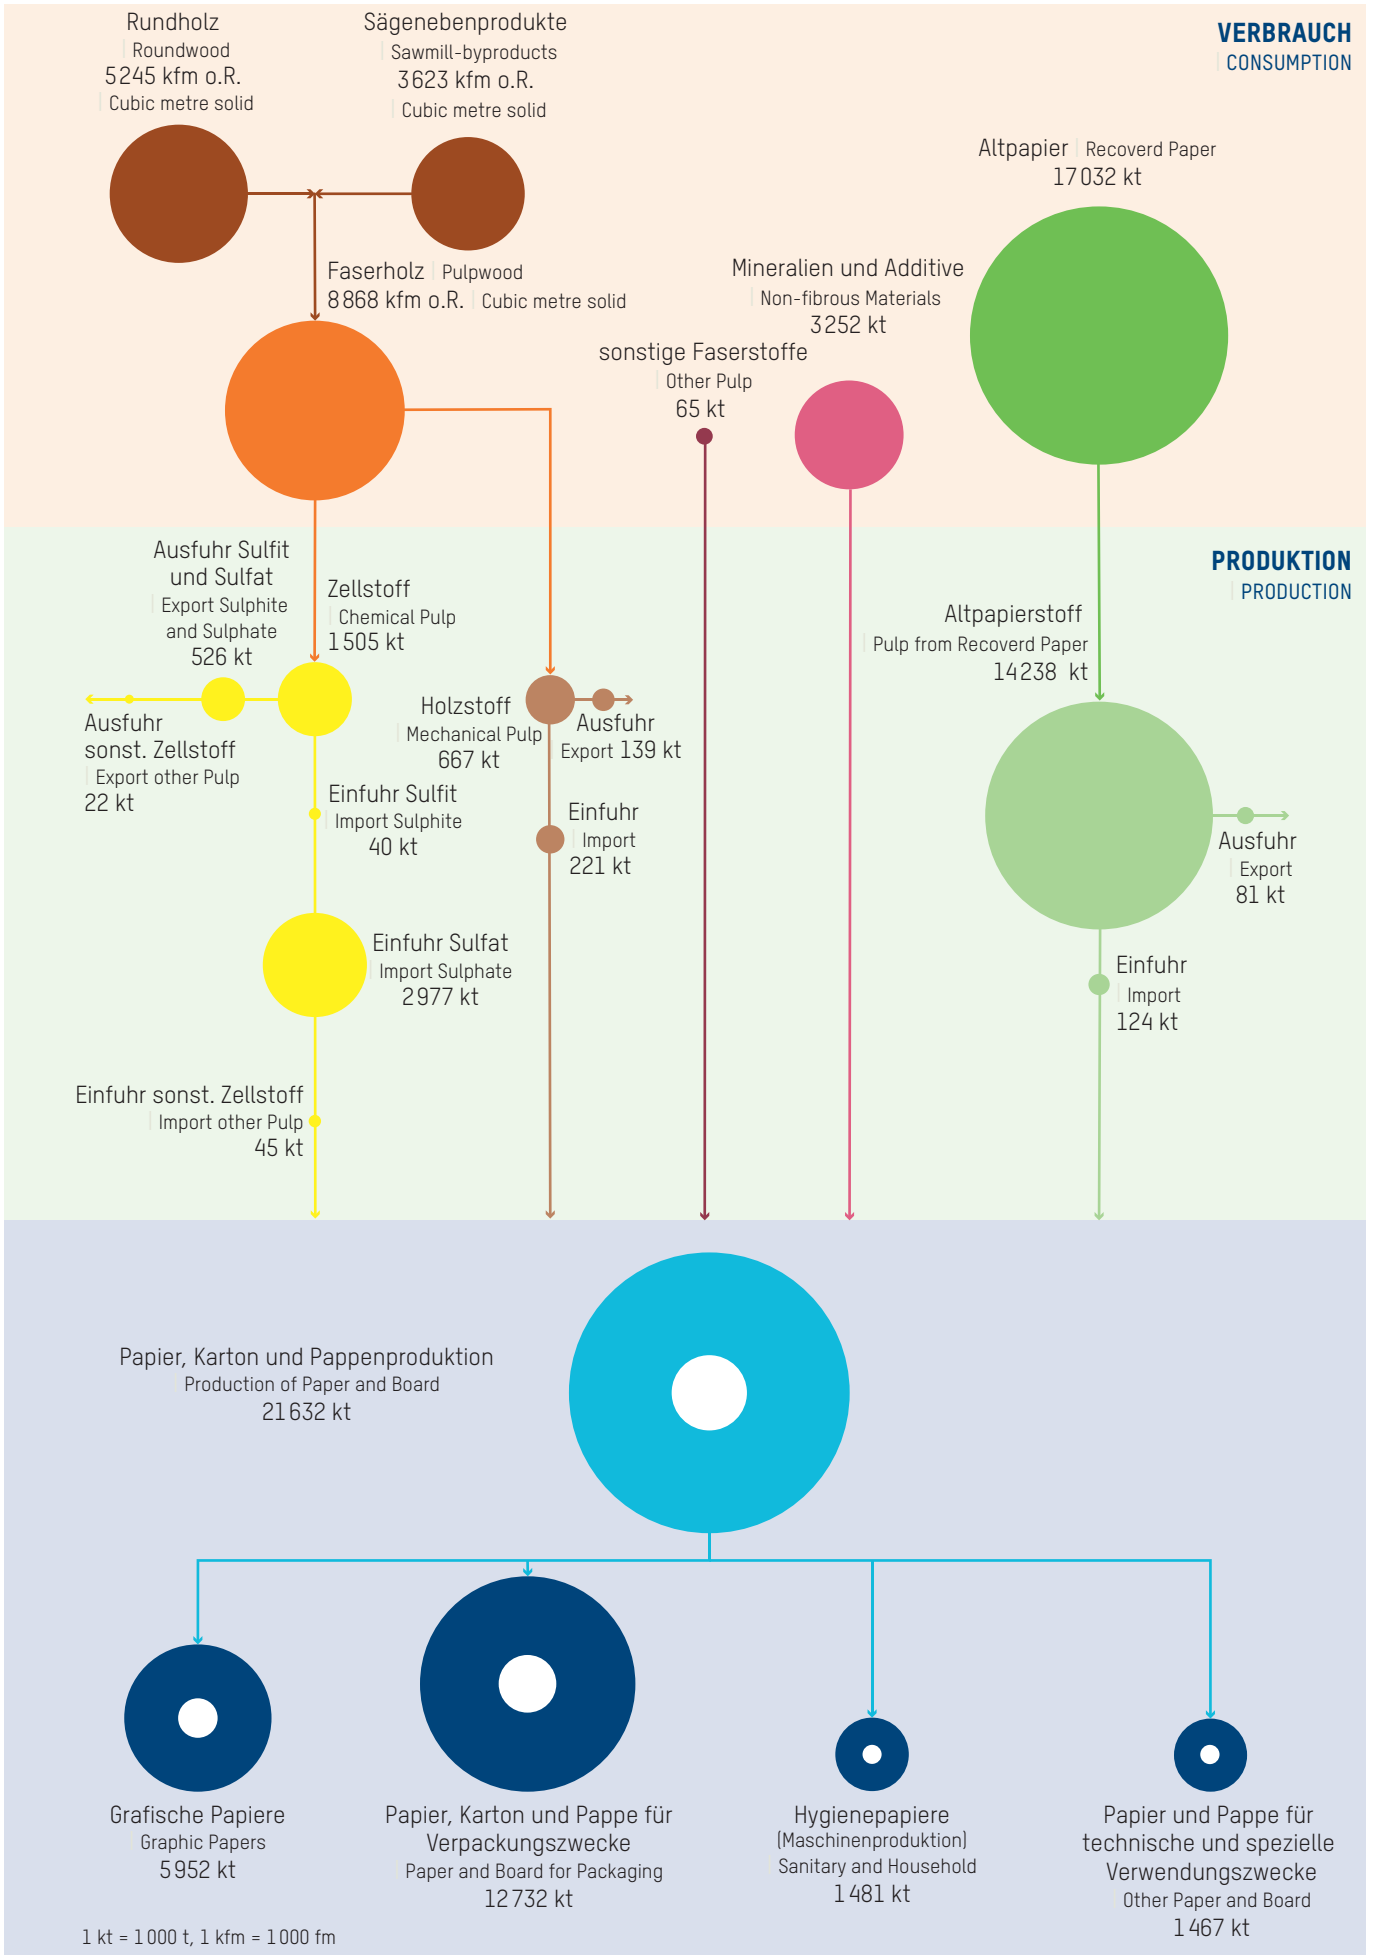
VERBRAUCH
CONSUMPTION

Rundholz
Roundwood
5245 kfm o.R.
Cubic metre solid

Sägenebenprodukte
Sawmill-byproducts
3623 kfm o.R.
Cubic metre solid

Altpapier Recoverd Paper
17032 kt

Faserholz Pulpwood
8868 kfm o.R. Cubic metre solid

Mineralien und Additive
Non-fibrous Materials
3252 kt

sonstige Faserstoffe
Other Pulp
65 kt

PRODUKTION
PRODUCTION

Ausfuhr Sulfit und Sulfat
Export Sulphite and Sulphate
526 kt

Zellstoff
Chemical Pulp
1505 kt

Altpapierstoff
Pulp from Recoverd Paper
14238 kt

Holzstoff
Mechanical Pulp
667 kt

Ausfuhr
Export 139 kt

Ausfuhr sonst. Zellstoff
Export other Pulp
22 kt

Einfuhr Sulfit
Import Sulphite
40 kt

Einfuhr
Import
221 kt

Ausfuhr
Export
81 kt

Einfuhr Sulfat
Import Sulphate
2977 kt

Einfuhr
Import
124 kt

Einfuhr sonst. Zellstoff
Import other Pulp
45 kt

Papier, Karton und Pappenproduktion
Production of Paper and Board
21632 kt

Grafische Papiere
Graphic Papers
5952 kt

Papier, Karton und Pappe für Verpackungszwecke
Paper and Board for Packaging
12732 kt

Hygienepapiere
(Maschinenproduktion)
Sanitary and Household
1481 kt

Papier und Pappe für technische und spezielle Verwendungszwecke
Other Paper and Board
1467 kt

1 kt = 1000 t, 1 kfm = 1000 fm